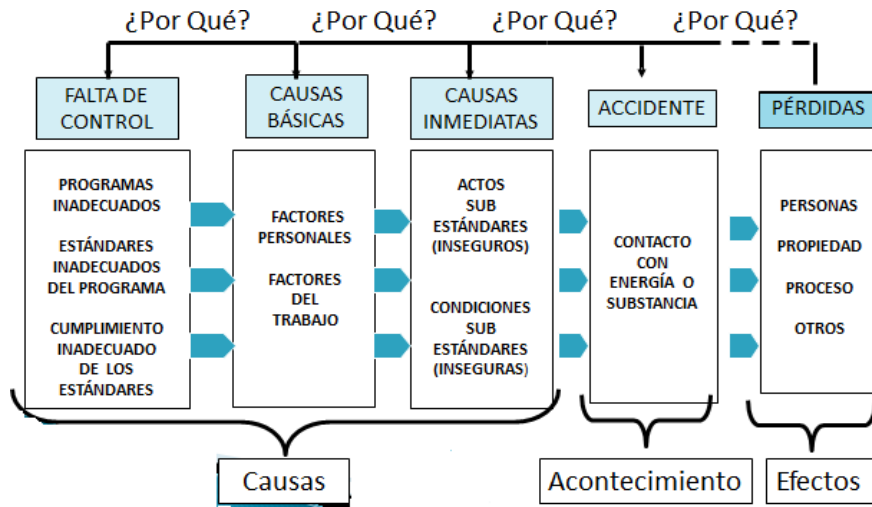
¿Por Qué? ¿Por Qué? ¿Por Qué? ¿Por Qué?

FALTA DE CONTROL

CAUSAS BÁSICAS

CAUSAS INMEDIATAS

ACCIDENTE

PÉRDIDAS

PROGRAMAS INADECUADOS

ESTÁNDARES INADECUADOS DEL PROGRAMA

CUMPLIMIENTO INADECUADO DE LOS ESTÁNDARES

FACTORES PERSONALES

FACTORES DEL TRABAJO

ACTOS SUB ESTÁNDARES (INSEGUROS)

CONDICIONES SUB ESTÁNDARES (INSEGURAS)

CONTACTO CON ENERGÍA O SUBSTANCIA

PERSONAS

PROPIEDAD

PROCESO

OTROS

Causas

Acontecimiento

Efectos